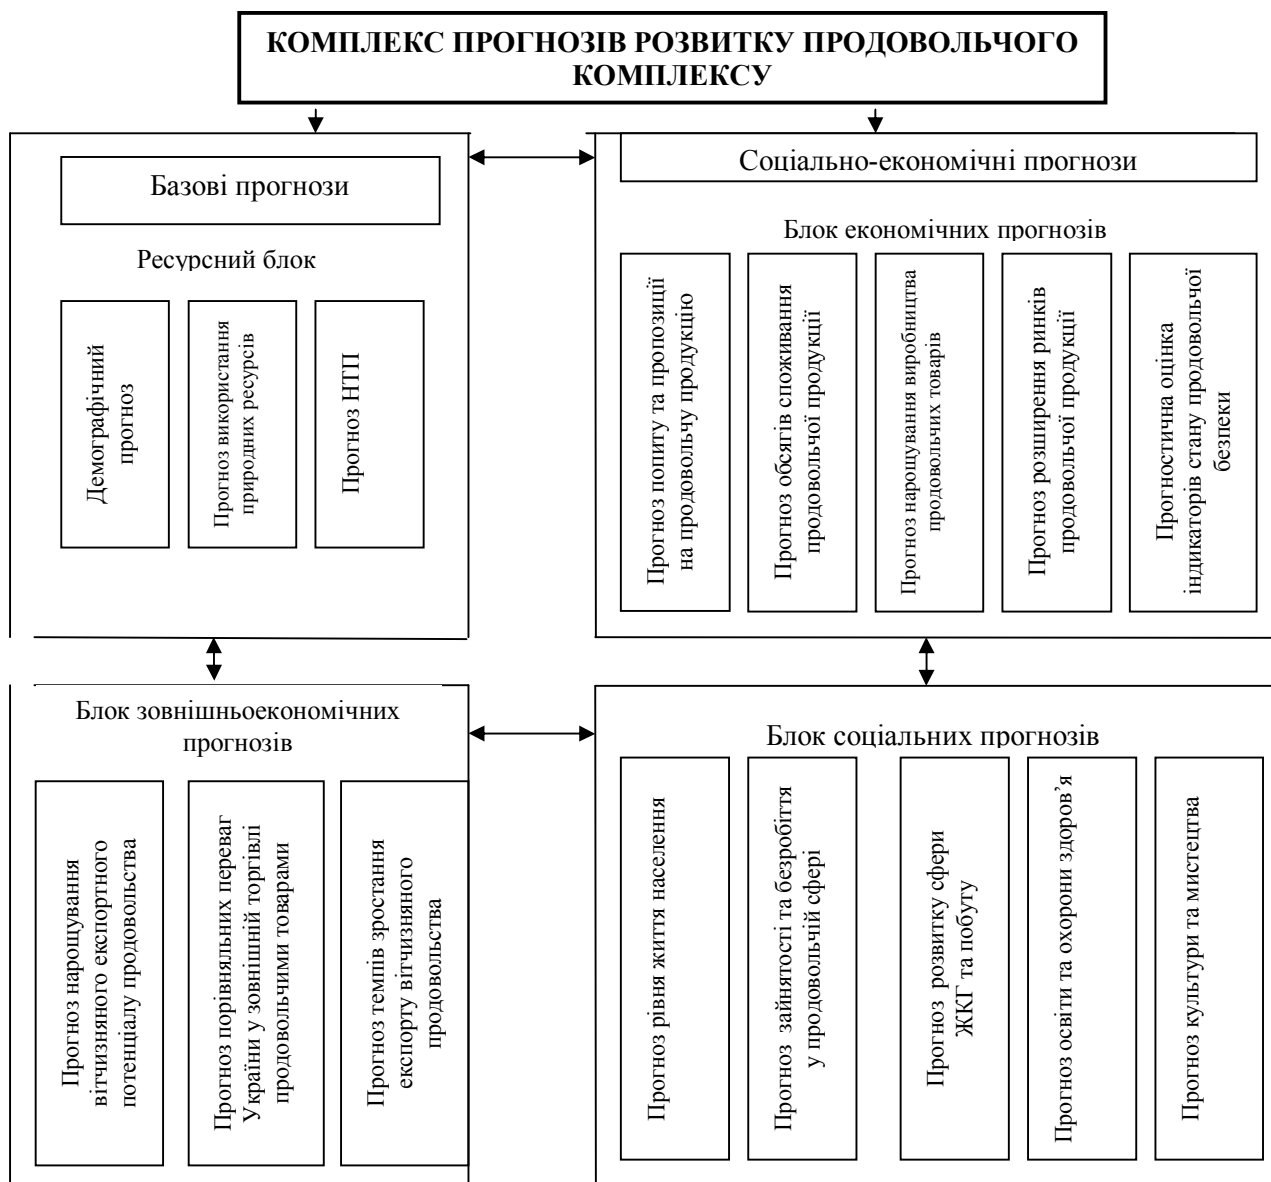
КОМПЛЕКС ПРОГНОЗІВ РОЗВИТКУ ПРОДОВОЛЬЧОГО КОМПЛЕКСУ

Базові прогнози

Ресурсний блок

Демографічний прогноз

Прогноз використання природних ресурсів

Прогноз НТП

Соціально-економічні прогнози

Блок економічних прогнозів

Прогноз попиту та пропозиції на продовольчу продукцію

Прогноз обсягів споживання продовольчої продукції

Прогноз нарощування виробництва продовольчих товарів

Прогноз розширення ринків продовольчої продукції

Прогностична оцінка індикаторів стану продовольчої безпеки

Блок зовнішньоекономічних прогнозів

Прогноз нарощування вітчизняного експортного потенціалу продовольства

Прогноз порівняльних переваг України у зовнішній торгівлі продовольчими товарами

Прогноз темпів зростання експорту вітчизняного продовольства

Блок соціальних прогнозів

Прогноз рівня життя населення

Прогноз зайнятості та безробіття у продовольчій сфері

Прогноз розвитку сфери ЖКГ та побуту

Прогноз освіти та охорони здоров'я

Прогноз культури та мистецтва